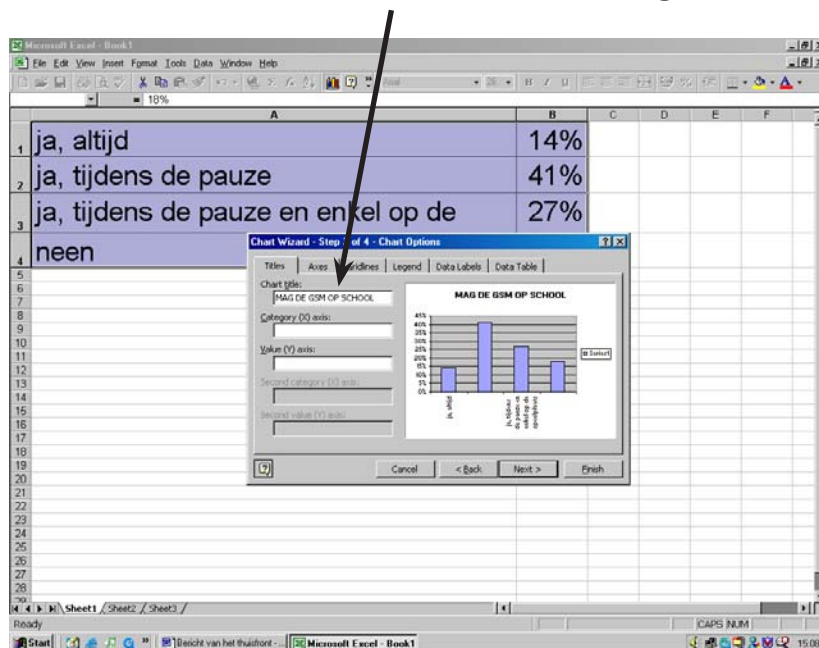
Microsoft Excel - Book1

File Edit View Insert Format Tools Data Window Help

= 18%

|   | A | B | C | D | E | F |
|---|---|---|---|---|---|---|
| 1 | ja, altijd | 14% | | | | |
| 2 | ja, tijdens de pauze | 41% | | | | |
| 3 | ja, tijdens de pauze en enkel op de | 27% | | | | |
| 4 | neen | | | | | |

Chart Wizard - Step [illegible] of 4 - Chart Options

Titles | Axes | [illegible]ridlines | Legend | Data Labels | Data Table

Chart title:
MAG DE GSM OP SCHOOL

Category (X) axis:

Value (Y) axis:

Second category (X) axis:

Second value (Y) axis:

MAG DE GSM OP SCHOOL

45%
40%
35%
30%
25%
20%
15%
10%
5%
0%

Series1

ja, altijd

Cancel | < Back | Next > | Finish

Sheet1 / Sheet2 / Sheet3 /

Ready

CAPS NUM

Start | Bericht van het thuisfront - ... | Microsoft Excel - Book1

15:0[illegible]